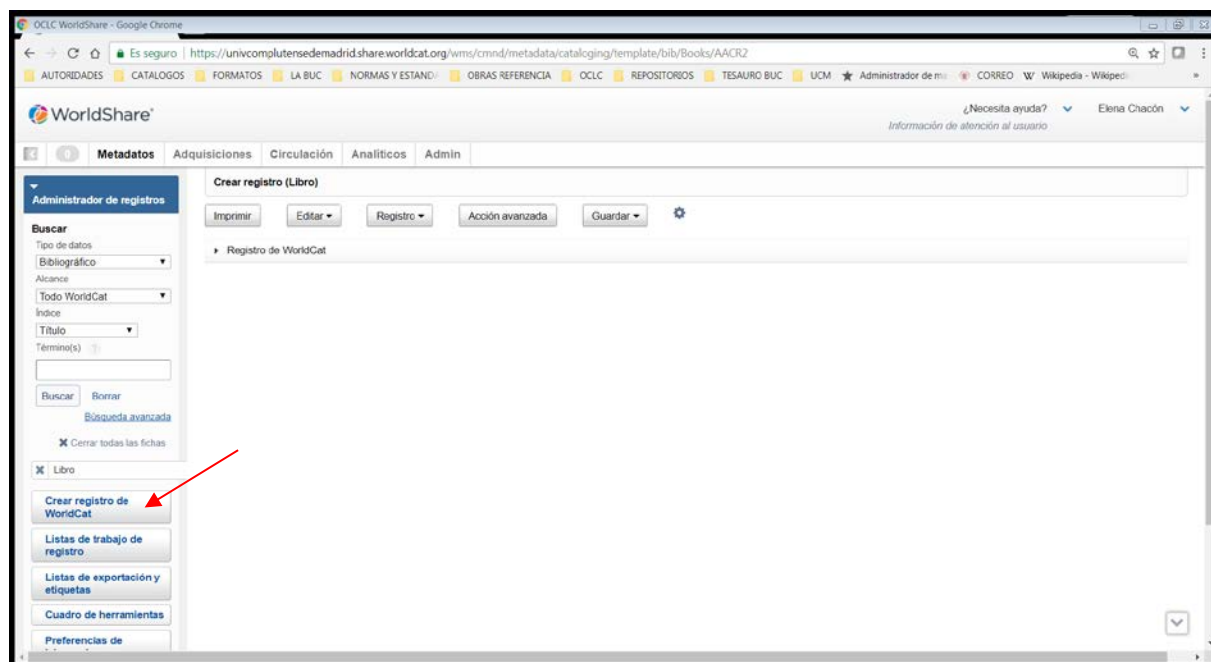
OCLC WorldShare - Google Chrome

Es seguro | https://univcomplutensedemadrid.share.worldcat.org/wms/cmnd/metadata/catalcging/template/bib/Books/AACR2

AUTORIDADES CATALOGOS FORMATOS LA BUC NORMAS Y ESTAND OBRAS REFERENCIA OCLC REPOSITORIOS TESAURO BUC UCM Administrador de m CORREO Wikipedia - Wikiped

WorldShare

¿Necesita ayuda? Elena Chacón
Información de atención al usuario

Metadatos Adquisiciones Circulación Analiticos Admin

Administrador de registros

Buscar
Tipo de datos
Bibliográfico
Alcance
Todo WorldCat
Índice
Título
Término(s)

Buscar Borrar
Búsqueda avanzada

Cerrar todas las fichas

Libro

Crear registro de WorldCat

Listas de trabajo de registro

Listas de exportación y etiquetas

Cuadro de herramientas

Preferencias de

Crear registro (Libro)

Imprimir Editar Registro Acción avanzada Guardar

Registro de WorldCat